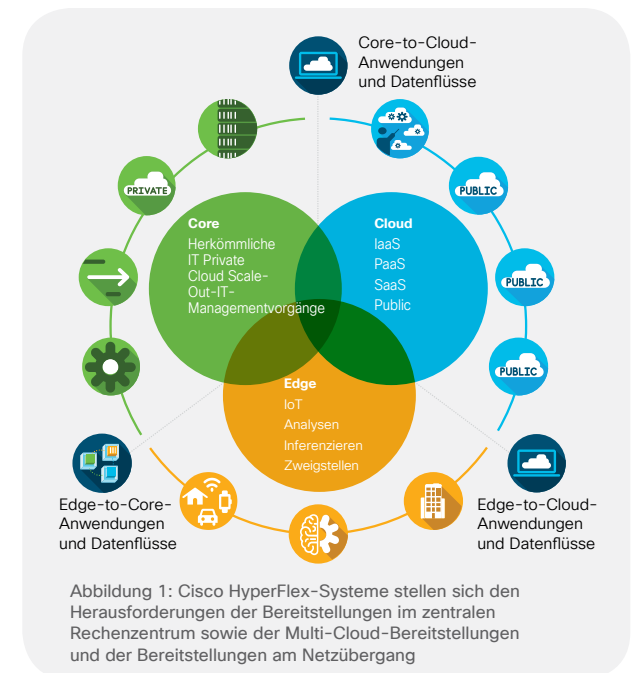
Core-to-Cloud-Anwendungen und Datenflüsse

PRIVATE

PUBLIC

PUBLIC

PUBLIC

Core
Herkömmliche IT Private Cloud Scale-Out-IT-Managementvorgänge

Cloud
IaaS
PaaS
SaaS
Public

Edge
IoT
Analysen
Inferenzieren
Zweigstellen

Edge-to-Core-Anwendungen und Datenflüsse

Edge-to-Cloud-Anwendungen und Datenflüsse

Abbildung 1: Cisco HyperFlex-Systeme stellen sich den Herausforderungen der Bereitstellungen im zentralen Rechenzentrum sowie der Multi-Cloud-Bereitstellungen und der Bereitstellungen am Netzübergang